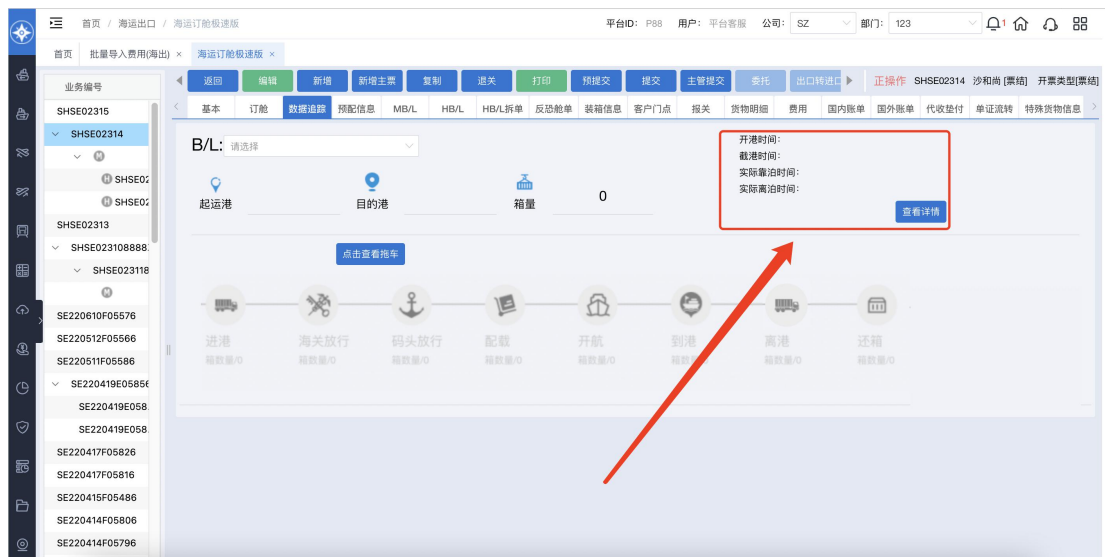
首页 / 海运出口 / 海运订舱极速版

平台ID: P88 用户: 平台客服 公司: SZ 部门: 123

首页 批量导入费用(海出) × 海运订舱极速版 ×

业务编号

SHSE02315
SHSE02314
SHSE02
SHSE02
SHSE02313
SHSE023108888
SHSE023118
SE220610F05576
SE220512F05566
SE220511F05586
SE220419E05856
SE220419E058
SE220419E058
SE220417F05826
SE220417F05816
SE220415F05486
SE220414F05806
SE220414F05796

返回 编辑 新增 新增主票 复制 退关 打印 预提交 提交 主管提交 委托 出口转进口

正操作 SHSE02314 沙和尚 [票结] 开票类型[票结]

基本 订舱 数据追踪 预配信息 MB/L HB/L HB/L拆单 反恐舱单 装箱信息 客户门点 报关 货物明细 费用 国内账单 国外账单 代收垫付 单证流转 特殊货物信息

B/L: 请选择

起运港 目的港 箱量 0

开港时间:
截港时间:
实际靠泊时间:
实际离泊时间:
查看详情

点击查看拖车

进港 箱数量/0
海关放行 箱数量/0
码头放行 箱数量/0
配载 箱数量/0
开航 箱数量/0
到港 箱数量/0
离港 箱数量/0
还箱 箱数量/0